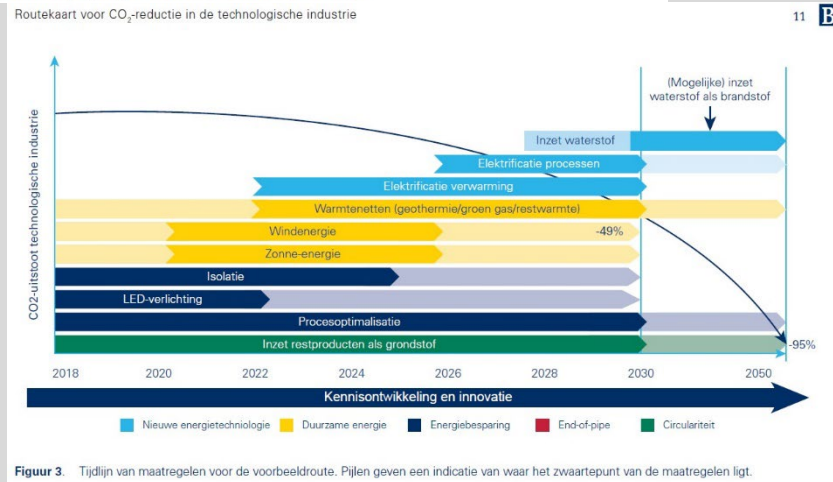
Routekaart voor $CO_2$-reductie in de technologische industrie

11

(Mogelijke) inzet waterstof als brandstof

CO2-uitstoot technologische industrie

Inzet waterstof

Elektrificatie processen

Elektrificatie verwarming

Warmtenetten (geothermie/groen gas/restwarmte)

Windenergie

-49%

Zonne-energie

Isolatie

LED-verlichting

Procesoptimalisatie

Inzet restproducten als grondstof

-95%

2018 2020 2022 2024 2026 2028 2030 2050

Kennisontwikkeling en innovatie

Nieuwe energietechnologie Duurzame energie Energiebesparing End-of-pipe Circulariteit

Figuur 3. Tijdlijn van maatregelen voor de voorbeeldroute. Pijlen geven een indicatie van waar het zwaartepunt van de maatregelen ligt.